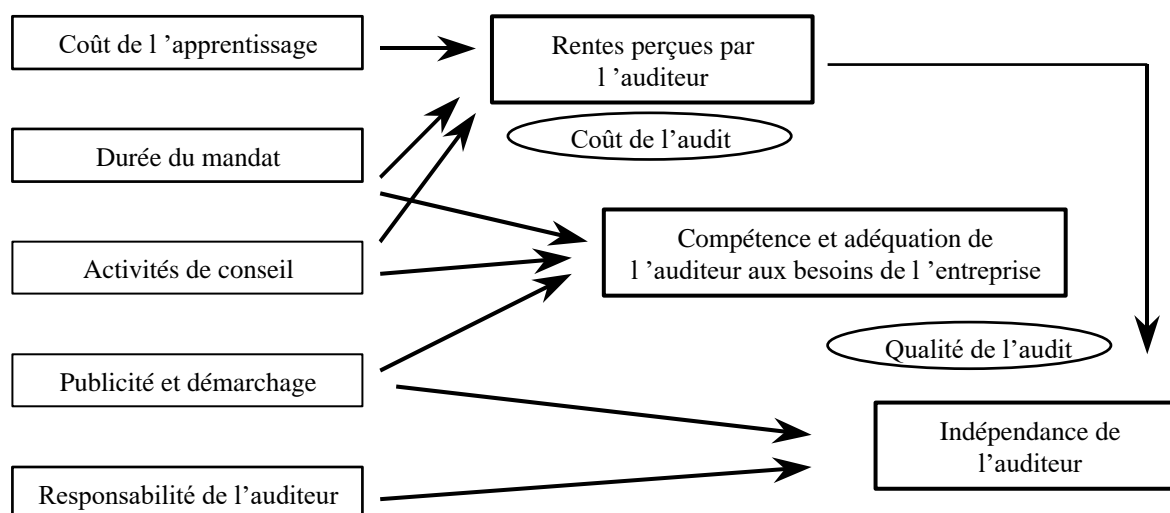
Coût de l 'apprentissage

Rentes perçues par l 'auditeur

Coût de l'audit

Durée du mandat

Compétence et adéquation de l 'auditeur aux besoins de l 'entreprise

Activités de conseil

Qualité de l'audit

Publicité et démarchage

Indépendance de l'auditeur

Responsabilité de l'auditeur